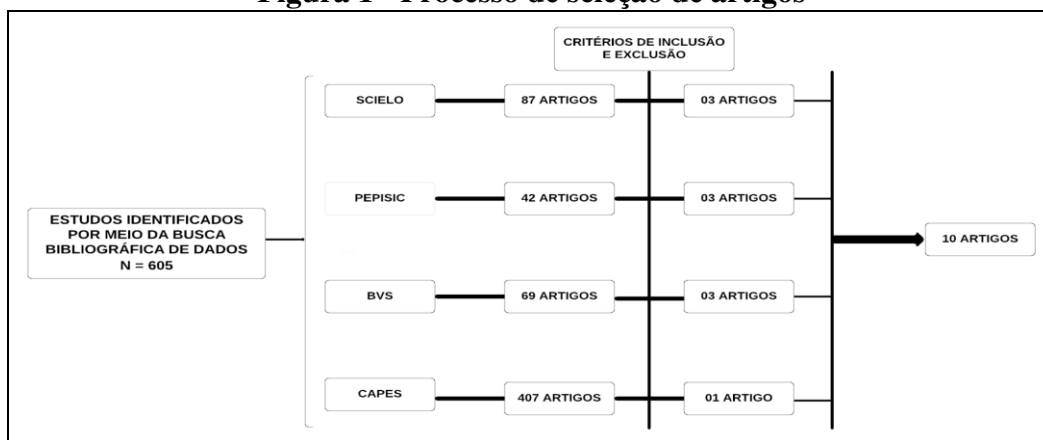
Figura 1 - Processo de seleção de artigos

CRITÉRIOS DE INCLUSÃO E EXCLUSÃO

ESTUDOS IDENTIFICADOS POR MEIO DA BUSCA BIBLIOGRÁFICA DE DADOS N = 605

SCIELO
87 ARTIGOS
03 ARTIGOS

PEPISIC
42 ARTIGOS
03 ARTIGOS

BVS
69 ARTIGOS
03 ARTIGOS

CAPES
407 ARTIGOS
01 ARTIGO

10 ARTIGOS